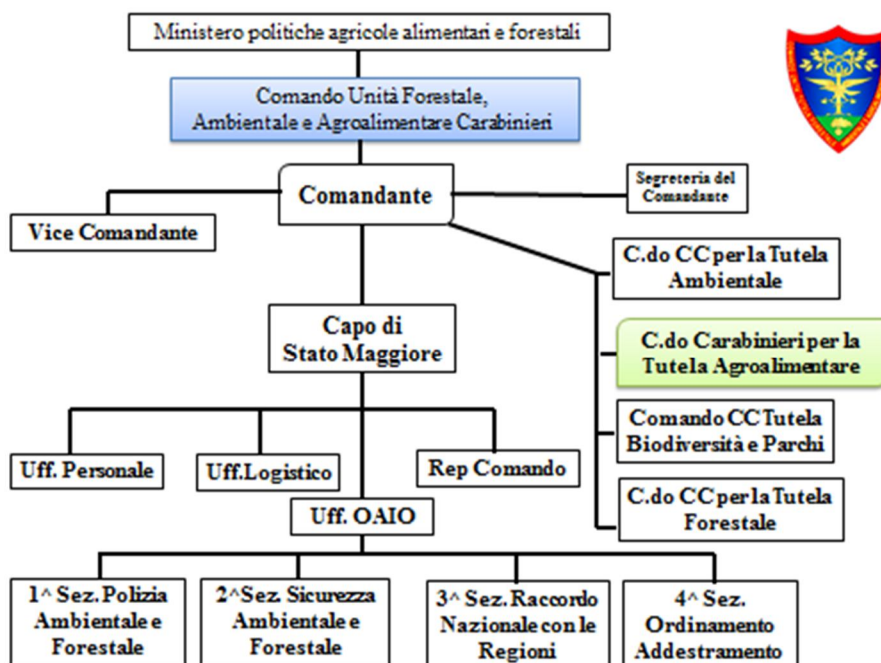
Ministero politiche agricole alimentari e forestali

Comando Unità Forestale, Ambientale e Agroalimentare Carabinieri

Comandante

Segreteria del Comandante

Vice Comandante

C.do CC per la Tutela Ambientale

C.do Carabinieri per la Tutela Agroalimentare

Comando CC Tutela Biodiversità e Parchi

C.do CC per la Tutela Forestale

Capo di Stato Maggiore

Uff. Personale

Uff.Logistico

Rep Comando

Uff. OAIO

1^ Sez. Polizia Ambientale e Forestale

2^Sez. Sicurezza Ambientale e Forestale

3^ Sez. Raccordo Nazionale con le Regioni

4^ Sez. Ordinamento Addestramento